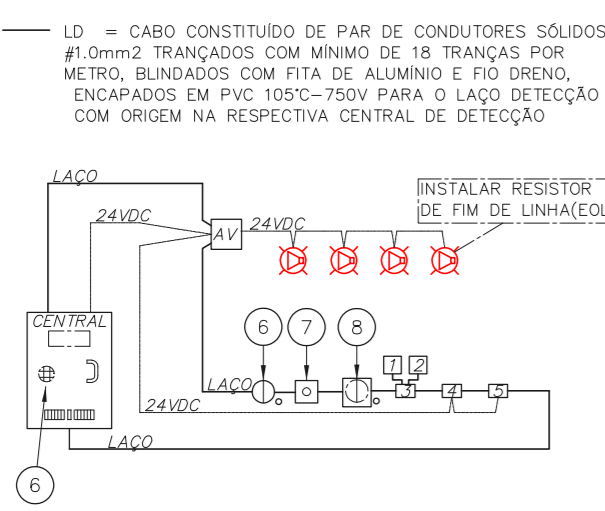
LD = CABO CONSTITUÍDO DE PAR DE CONDUTORES SÓLIDOS #1.0mm2 TRANÇADOS COM MÍNIMO DE 18 TRANÇAS POR METRO, BLINDADOS COM FITA DE ALUMÍNIO E FIO DRENO, ENCAPADOS EM PVC 105°C–750V PARA O LAÇO DETECÇÃO COM ORIGEM NA RESPECTIVA CENTRAL DE DETECÇÃO

LAÇO
24VDC
AV
24VDC
INSTALAR RESISTOR DE FIM DE LINHA(EOL
CENTRAL
6
7
8
1
2
LAÇO
3
4
5
24VDC
LAÇO
6